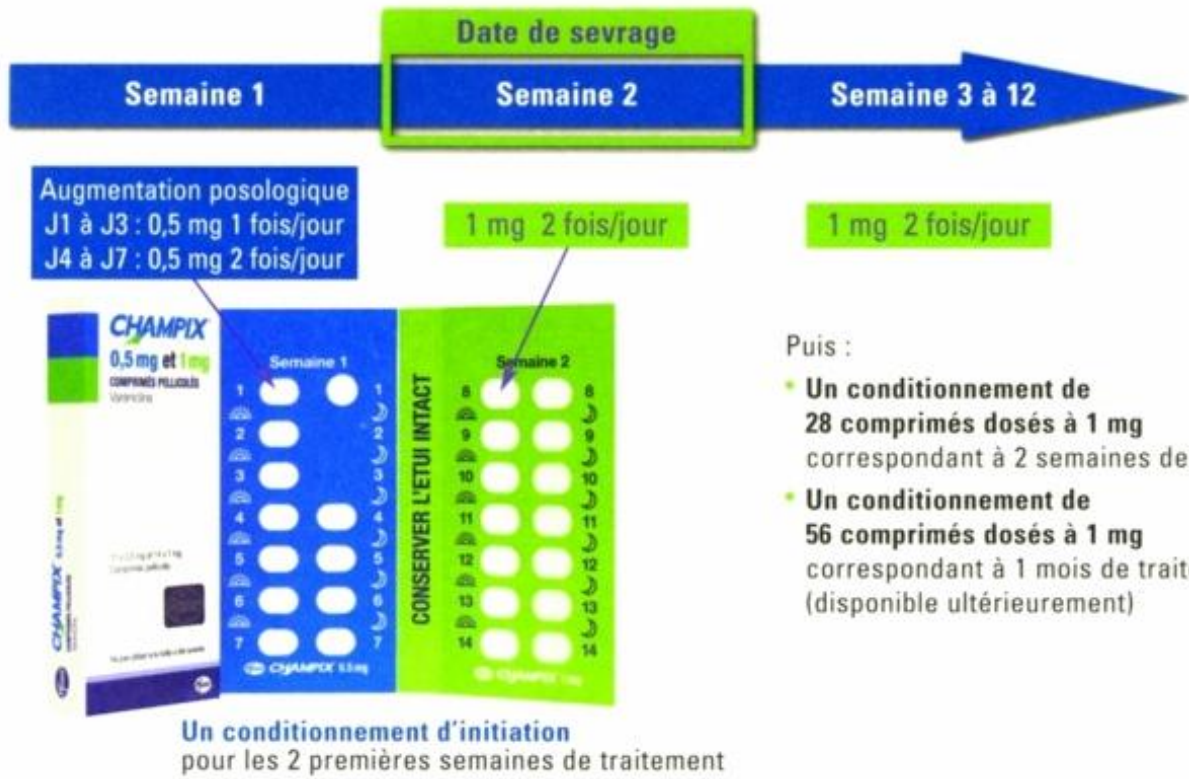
Date de sevrage

Semaine 1

Semaine 2

Semaine 3 à 12

Augmentation posologique
J1 à J3 : 0,5 mg 1 fois/jour
J4 à J7 : 0,5 mg 2 fois/jour

1 mg 2 fois/jour

1 mg 2 fois/jour

CHAMPIX
0,5 mg et 1 mg
COMPRIMÉS PELLICULÉS
Varénicline

Semaine 1
1 1
2 2
3 3
4 4
5 5
6 6
7 7
CHAMPIX 0,5 mg

CONSERVER L'ETUI INTACT

Semaine 2
8 8
9 9
10 10
11 11
12 12
13 13
14 14
CHAMPIX 1 mg

Puis :

• Un conditionnement de 28 comprimés dosés à 1 mg correspondant à 2 semaines de

• Un conditionnement de 56 comprimés dosés à 1 mg correspondant à 1 mois de trait (disponible ultérieurement)

Un conditionnement d'initiation
pour les 2 premières semaines de traitement